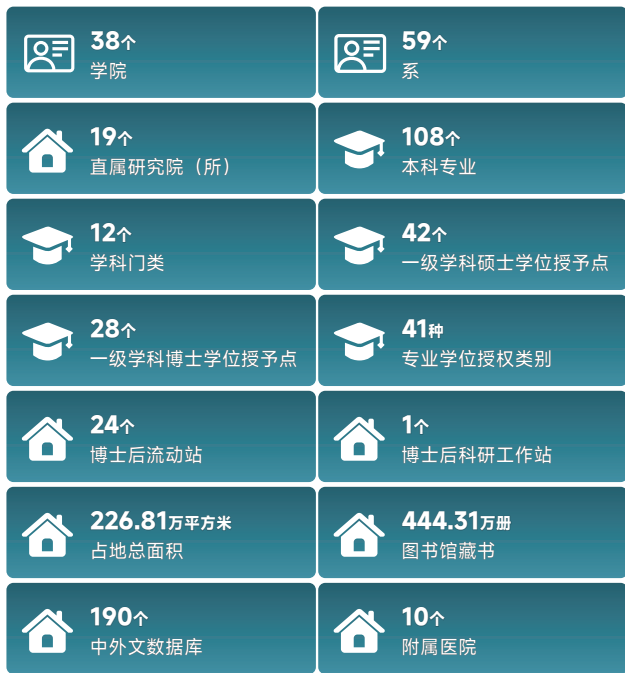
38个
学院

59个
系

19个
直属研究院（所）

108个
本科专业

12个
学科门类

42个
一级学科硕士学位授予点

28个
一级学科博士学位授予点

41种
专业学位授权类别

24个
博士后流动站

1个
博士后科研工作站

226.81万平方米
占地总面积

444.31万册
图书馆藏书

190个
中外文数据库

10个
附属医院